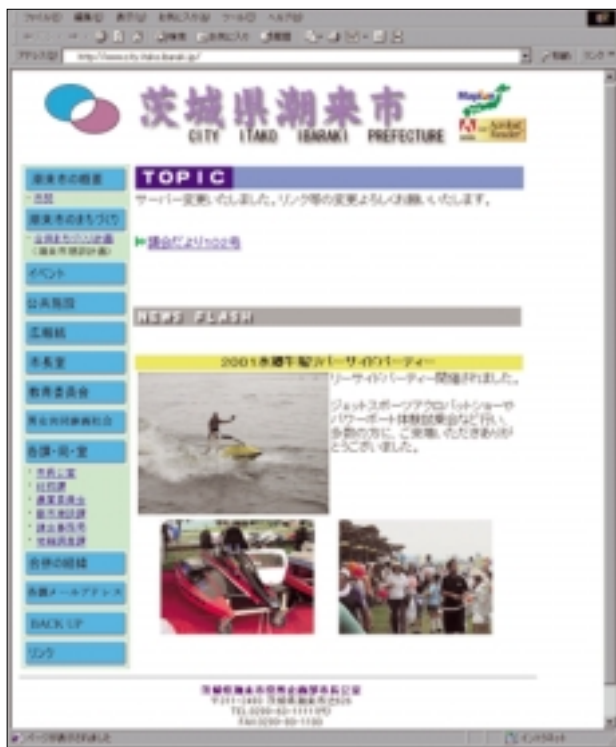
ファイル(F) 編集(E) 表示(V) お気に入り(A) ツール(T) ヘルプ(H)

アドレス(D) http://www.city.itako.ibaraki.jp/

茨城県潮来市
CITY ITAKO IBARAKI PREFECTURE

潮来市の概要
・市歌
潮来市のまちづくり
・公共施設の計画 (潮来市総合計画)
イベント
公共施設
広報紙
市長室
教育委員会
潮来市社会福祉協議会
各課・局・室
・市長公室
・総務課
・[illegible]
・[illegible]
・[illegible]
・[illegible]
各種の組織
各種メールアドレス
BACK UP
リンク

TOPIC
サーバー変更いたしました。リンク等の変更よろしくお願いいたします。

議会だより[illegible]号

NEWS FLASH

2001水郷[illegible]リバーサイドパーティー
リバーサイドパーティー開催されました。

ジェットスポーツアクロバットショーやパワーボート体験試乗会などが行い、多数の方にご来場いただきありがとうございました。

茨城県潮来市役所企画部市長公室
〒311-2493 茨城県潮来市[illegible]
TEL 0299-63-1111(代)
FAX 0299-63-1150

ページが表示されました
インターネット